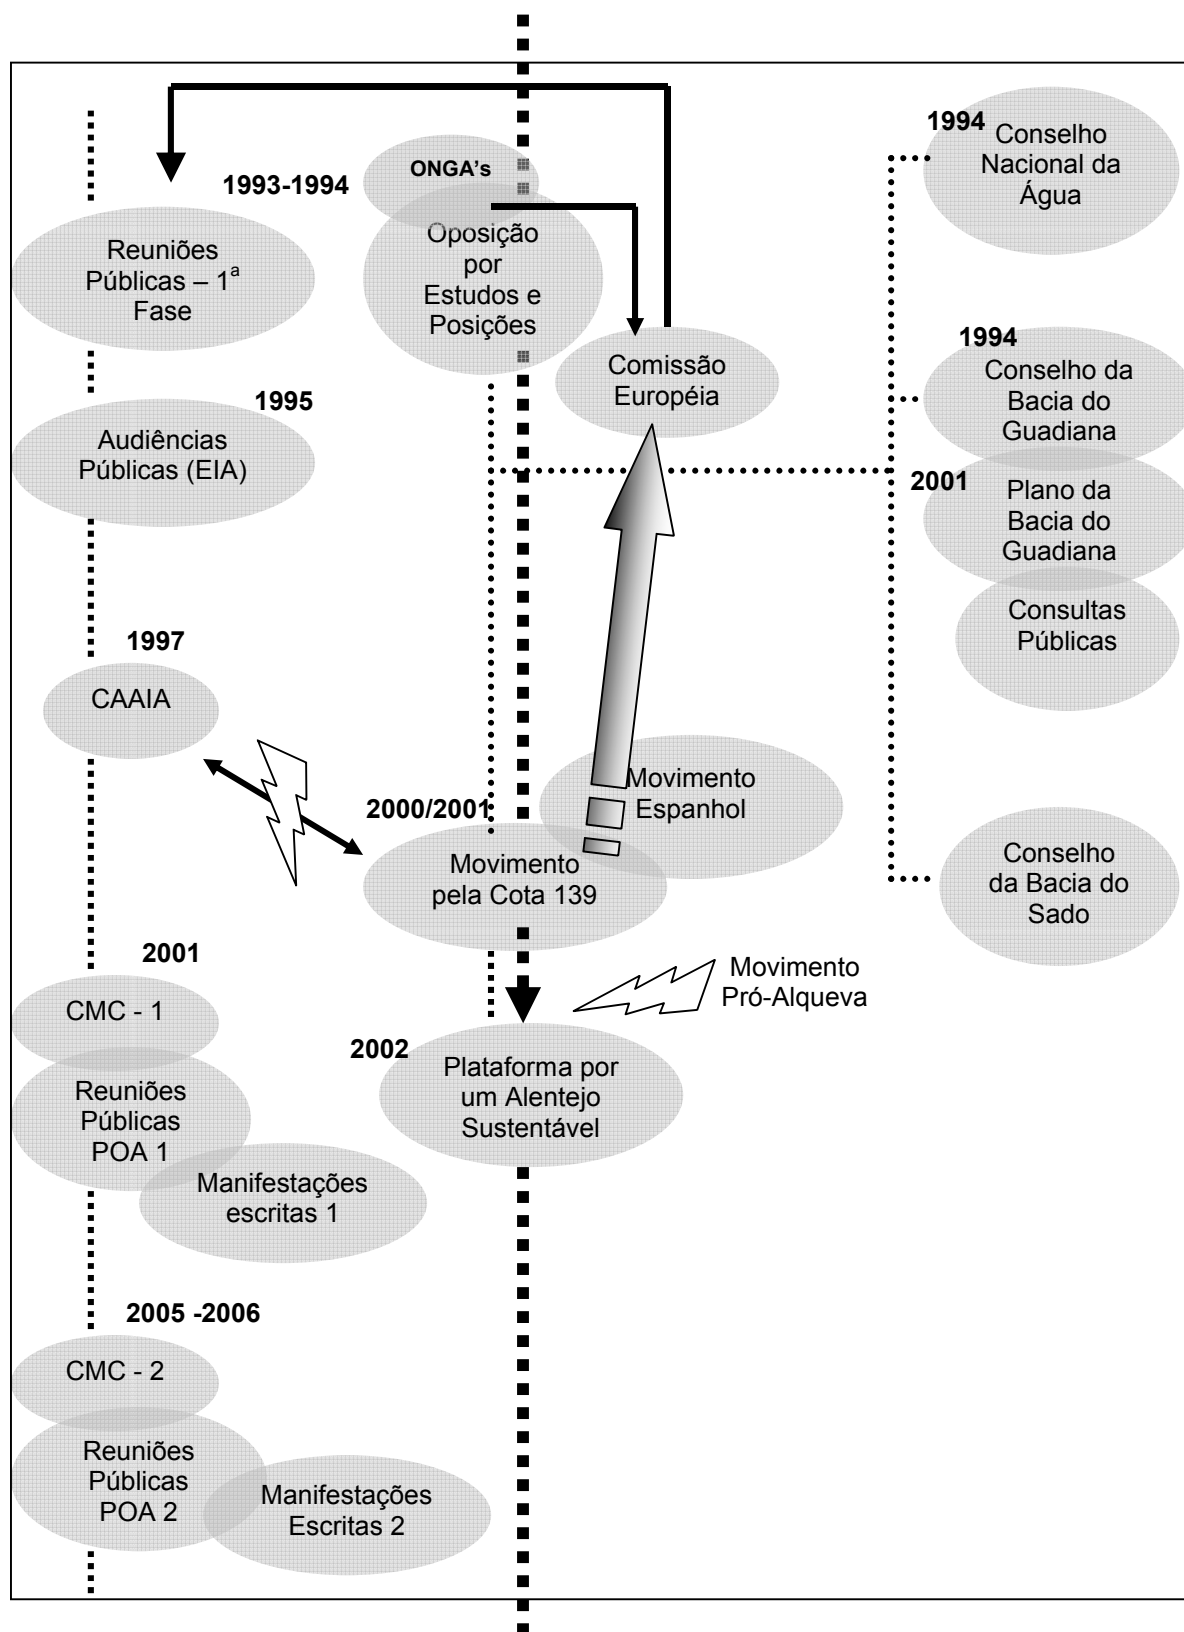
Reuniões Públicas – $1^a$ Fase

1995
Audiências Públicas (EIA)

1997
CAAIA

2001
CMC - 1

Reuniões Públicas POA 1

Manifestações escritas 1

2005 -2006
CMC - 2

Reuniões Públicas POA 2

Manifestações Escritas 2

1993-1994
ONGA's

Oposição por Estudos e Posições

Comissão Européia

2000/2001
Movimento Espanhol

Movimento pela Cota 139

Movimento Pró-Alqueva

2002
Plataforma por um Alentejo Sustentável

1994
Conselho Nacional da Água

1994
Conselho da Bacia do Guadiana

2001
Plano da Bacia do Guadiana

Consultas Públicas

Conselho da Bacia do Sado